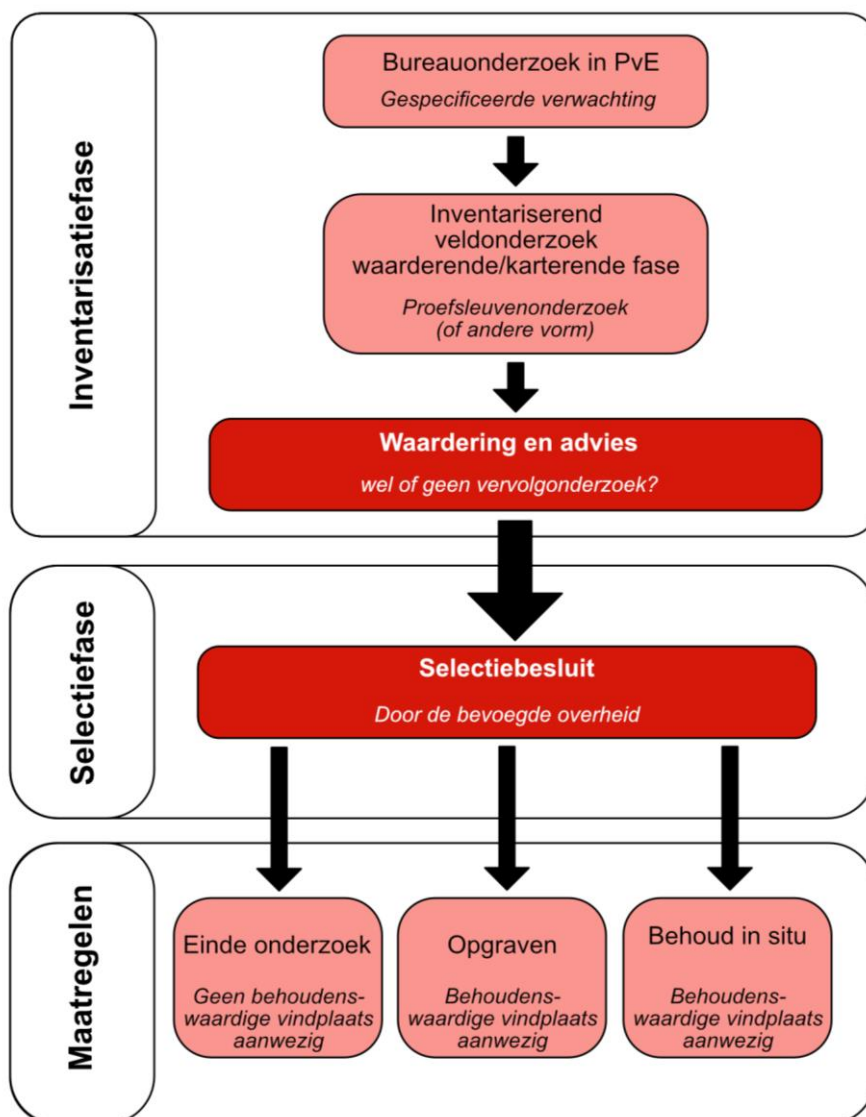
Inventarisatiefase

Bureauonderzoek in PvE
Gespecificeerde verwachting

Inventariserend veldonderzoek waarderende/karterende fase
Proefsleuvenonderzoek (of andere vorm)

Waardering en advies
wel of geen vervolgonderzoek?

Selectiefase

Selectiebesluit
Door de bevoegde overheid

Maatregelen

Einde onderzoek
Geen behoudenswaardige vindplaats aanwezig

Opgraven
Behoudenswaardige vindplaats aanwezig

Behoud in situ
Behoudenswaardige vindplaats aanwezig